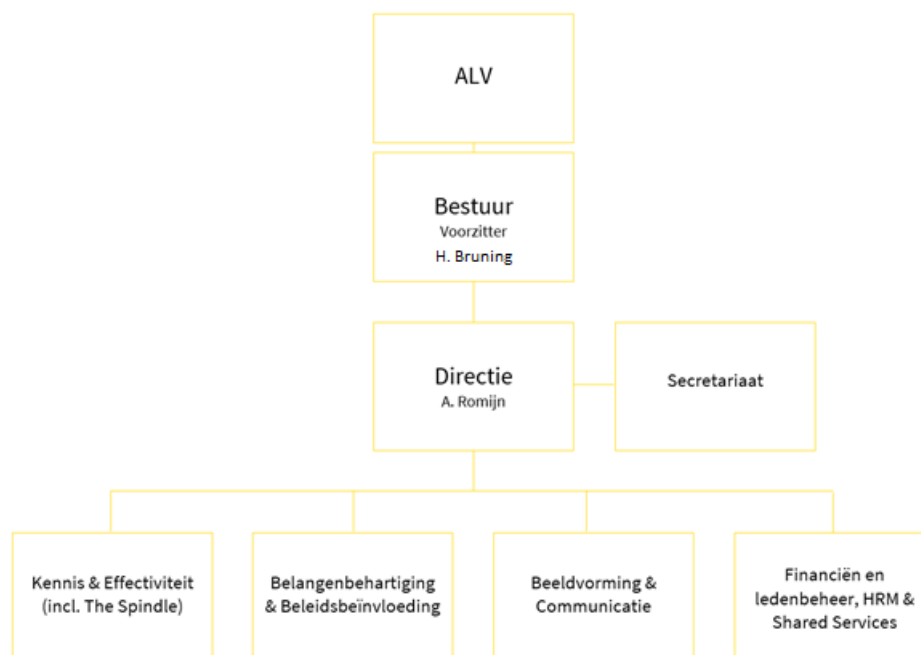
ALV

Bestuur
Voorzitter
H. Bruning

Directie
A. Romijn

Secretariaat

Kennis & Effectiviteit (incl. The Spindle)

Belangenbehartiging & Beleidsbeïnvloeding

Beeldvorming & Communicatie

Financiën en ledenbeheer, HRM & Shared Services